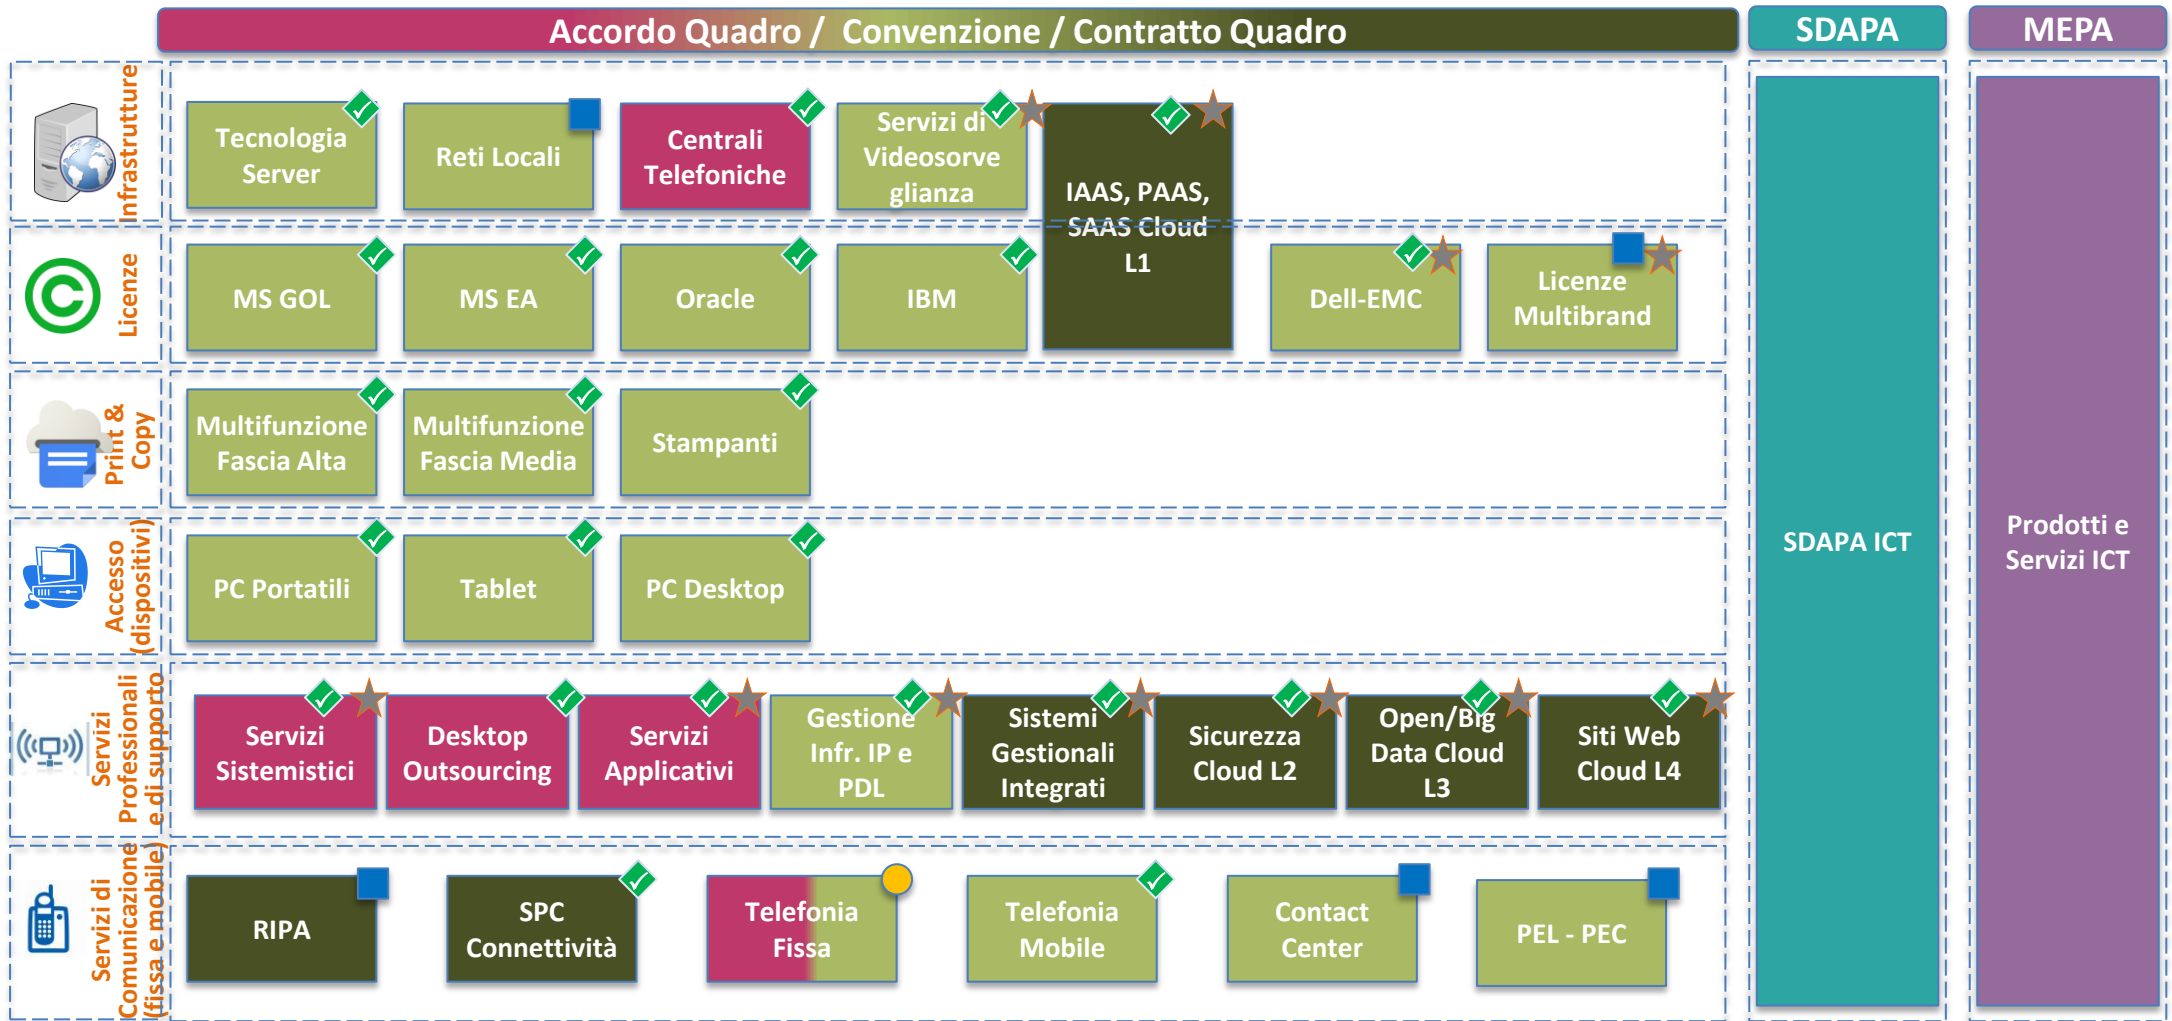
Accordo Quadro / Convenzione / Contratto Quadro

SDAPA

MEPA

Infrastrutture

Tecnologia Server

Reti Locali

Centrali Telefoniche

Servizi di Videosorveglianza

IAAS, PAAS, SAAS Cloud L1

Licenze

MS GOL

MS EA

Oracle

IBM

Dell-EMC

Licenze Multibrand

Print & Copy

Multifunzione Fascia Alta

Multifunzione Fascia Media

Stampanti

Accesso (dispositivi)

PC Portatili

Tablet

PC Desktop

Servizi Professionali e di supporto

Servizi Sistemistici

Desktop Outsourcing

Servizi Applicativi

Gestione Infr. IP e PDL

Sistemi Gestionali Integrati

Sicurezza Cloud L2

Open/Big Data Cloud L3

Siti Web Cloud L4

Servizi di Comunicazione (fissa e mobile)

RIPA

SPC Connettività

Telefonia Fissa

Telefonia Mobile

Contact Center

PEL - PEC

SDAPA ICT

Prodotti e Servizi ICT